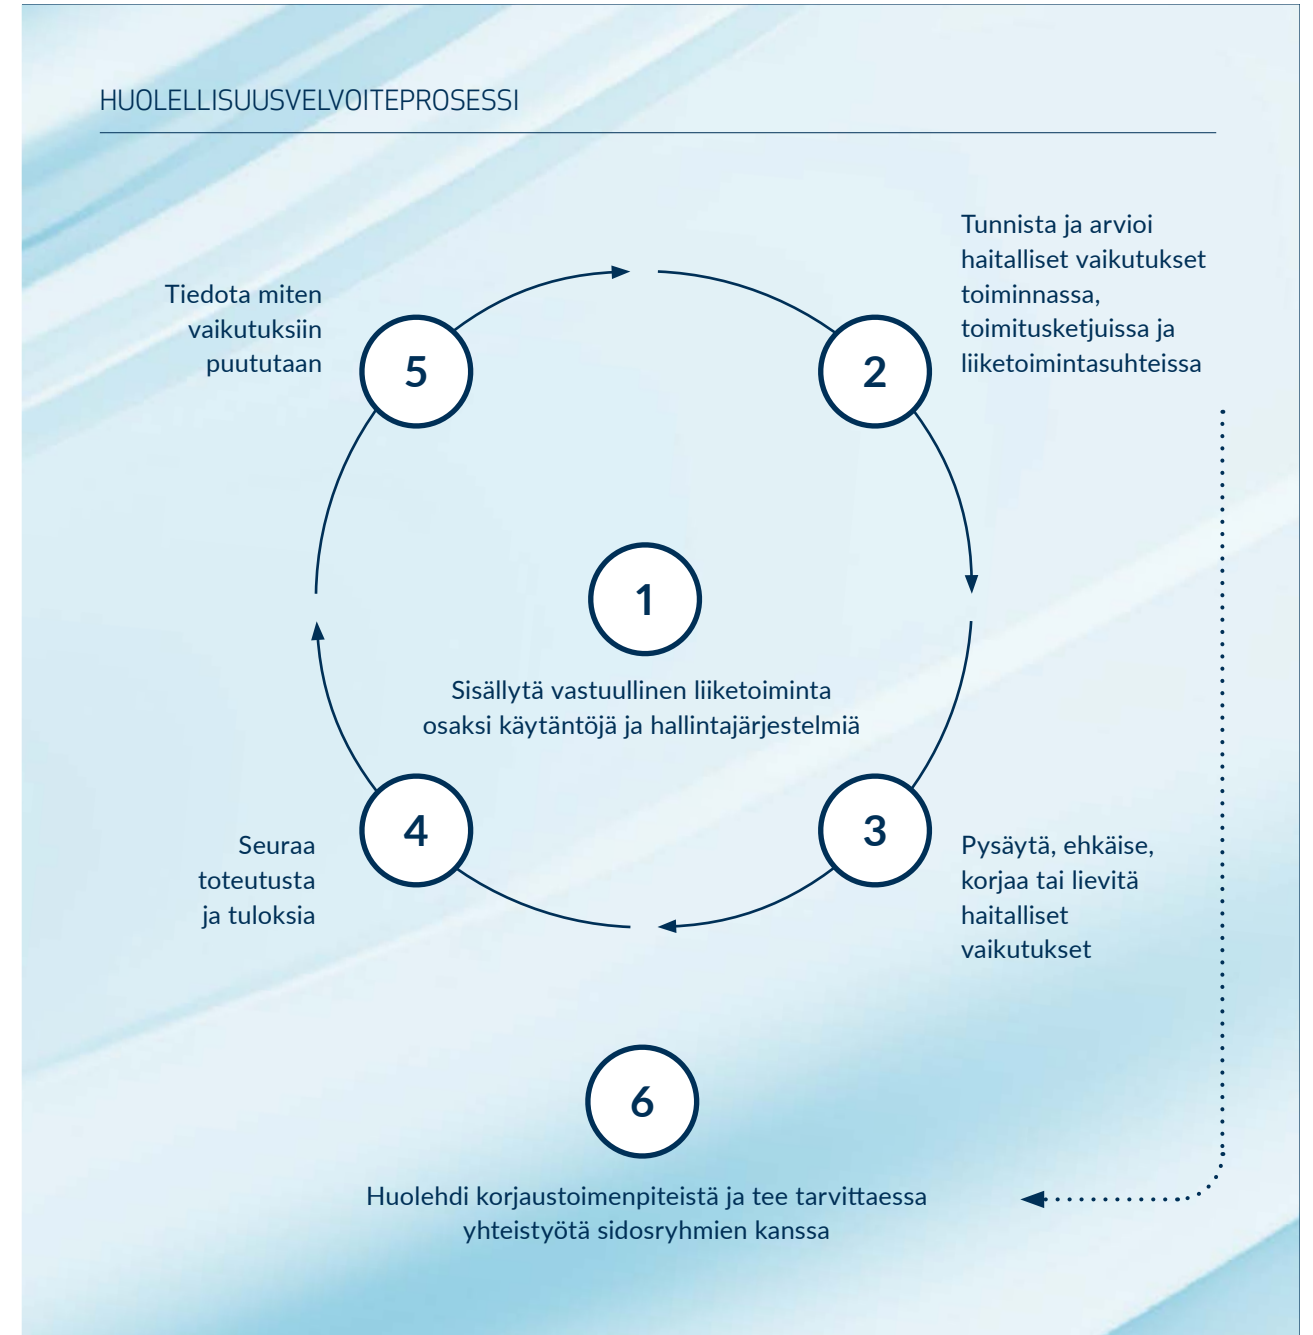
HUOLELLISUUSVELVOITEPROSESSI

Tiedota miten vaikutuksiin puututaan

5

2

Tunnista ja arvioi haitalliset vaikutukset toiminnassa, toimitusketjuissa ja liiketoimintasuhteissa

1

Sisällytä vastuullinen liiketoiminta osaksi käytäntöjä ja hallintajärjestelmiä

4

Seuraa toteutusta ja tuloksia

3

Pysäytä, ehkäise, korjaa tai lievitä haitalliset vaikutukset

6

Huolehdi korjaustoimenpiteistä ja tee tarvittaessa yhteistyötä sidosryhmien kanssa